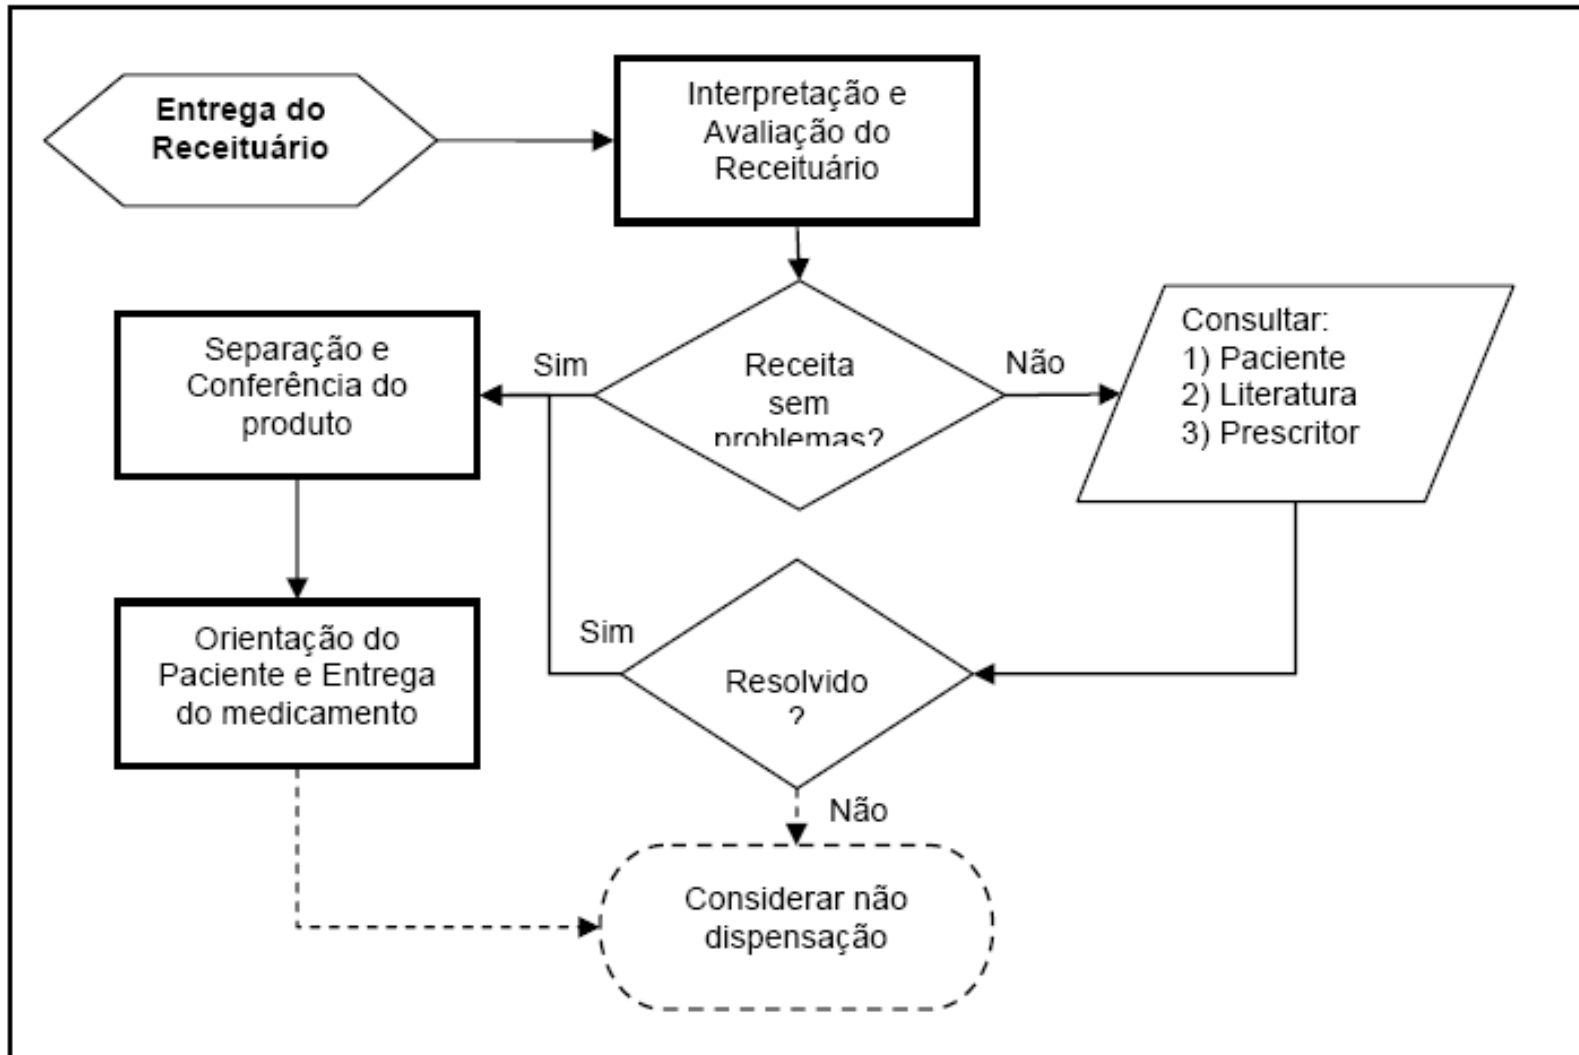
Entrega do Receituário

Interpretação e Avaliação do Receituário

Receita sem problemas?

Sim

Não

Separação e Conferência do produto

Consultar:
1) Paciente
2) Literatura
3) Prescritor

Orientação do Paciente e Entrega do medicamento

Sim

Resolvido ?

Não

Considerar não dispensação